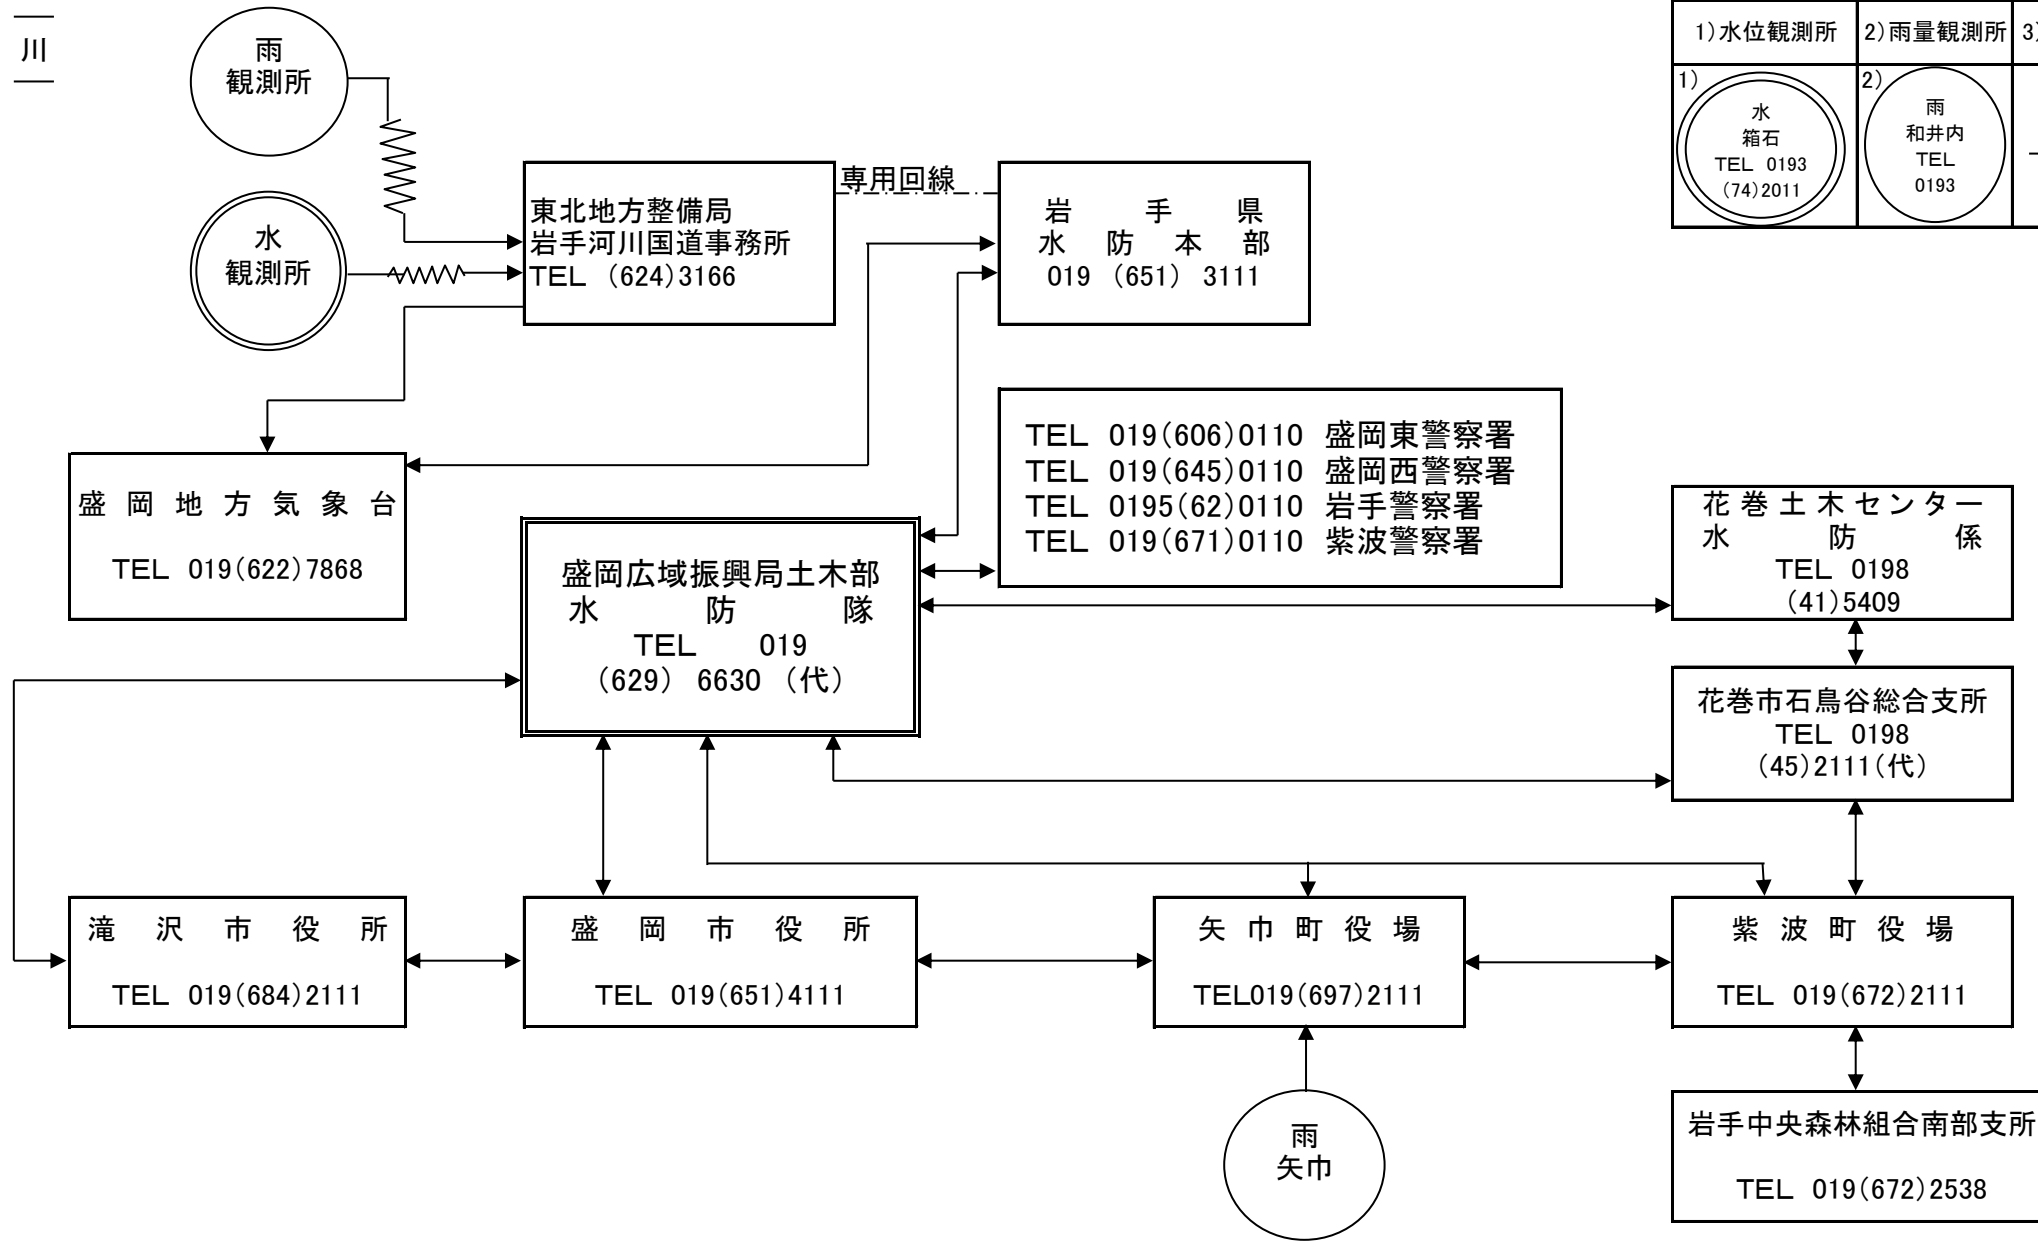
川

雨
観測所

水
観測所

東北地方整備局
岩手河川国道事務所
TEL (624)3166

専用回線

岩 手 県
水 防 本 部
019 (651) 3111

盛岡地方気象台
TEL 019(622)7868

TEL 019(606)0110 盛岡東警察署
TEL 019(645)0110 盛岡西警察署
TEL 0195(62)0110 岩手警察署
TEL 019(671)0110 紫波警察署

盛岡広域振興局土木部
水 防 隊
TEL 019
(629) 6630 (代)

| 1)水位観測所 | 2)雨量観測所 | 3) |
|---|---|---|
| 1) 水 箱石 TEL 0193 (74)2011 | 2) 雨 和井内 TEL 0193 | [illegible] |

花巻土木センター
水 防 係
TEL 0198
(41)5409

花巻市石鳥谷総合支所
TEL 0198
(45)2111(代)

滝 沢 市 役 所
TEL 019(684)2111

盛 岡 市 役 所
TEL 019(651)4111

矢 巾 町 役 場
TEL019(697)2111

紫 波 町 役 場
TEL 019(672)2111

雨
矢巾

岩手中央森林組合南部支所
TEL 019(672)2538